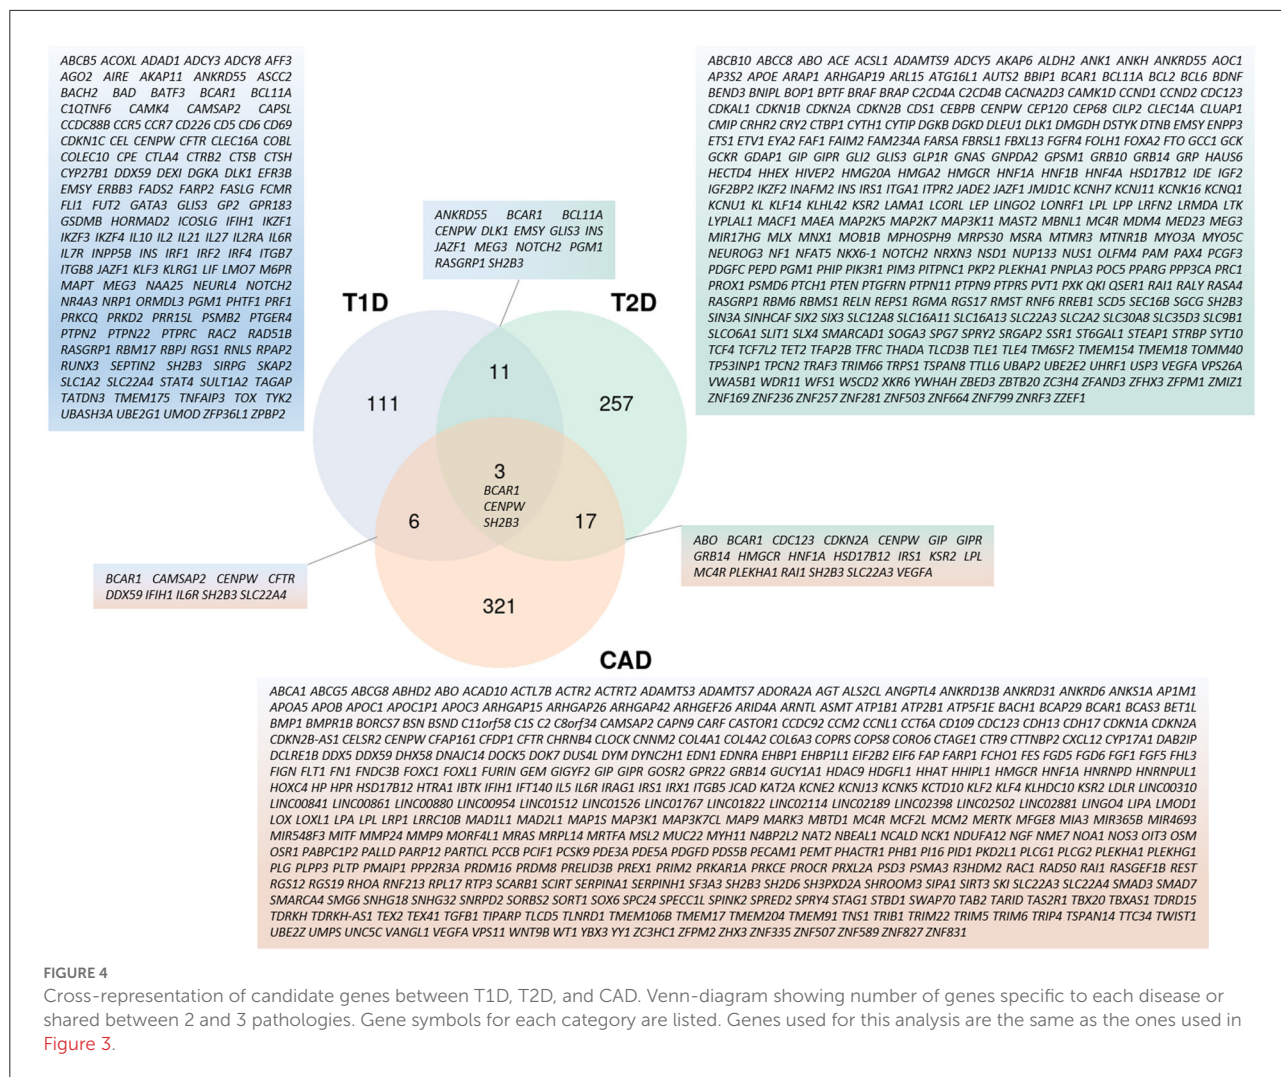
ABCB5 ACOXL ADAD1 ADCY3 ADCY8 AFF3 AGO2 AIRE AKAP11 ANKRD55 ASCC2 BACH2 BAD BATF3 BCAR1 BCL11A C1QTNF6 CAMK4 CAMSAP2 CAPSL CCDC88B CCR5 CCR7 CD226 CD5 CD6 CD69 CDKN1C CEL CENPW CFTR CLEC16A COBL COLEC10 CPE CTLA4 CTRB2 CTSB CTSH CYP27B1 DDX59 DEXI DGKA DLK1 EFR3B EMSY ERBB3 FADS2 FARP2 FASLG FCMR FLI1 FUT2 GATA3 GLIS3 GP2 GPR183 GSDMB HORMAD2 ICOSLG IFIH1 IKZF1 IKZF3 IKZF4 IL10 IL2 IL21 IL27 IL2RA IL6R IL7R INPP5B INS IRF1 IRF2 IRF4 ITGB7 ITGB8 JAZF1 KLF3 KLRG1 LIF LMO7 M6PR MAPT MEG3 NAA25 NEURL4 NOTCH2 NR4A3 NRP1 ORMDL3 PGM1 PHTF1 PRF1 PRKCQ PRKD2 PRR15L PSMB2 PTGER4 PTPN2 PTPN22 PTPRC RAC2 RAD51B RASGRP1 RBM17 RBPJ RGS1 RNLS RPAP2 RUNX3 SEPTIN2 SH2B3 SIRPG SKAP2 SLC1A2 SLC22A4 STAT4 SULT1A2 TAGAP TATDN3 TMEM175 TNFAIP3 TOX TYK2 UBASH3A UBE2G1 UMOD ZFP36L1 ZPBP2

ANKRD55 BCAR1 BCL11A CENPW DLK1 EMSY GLIS3 INS JAZF1 MEG3 NOTCH2 PGM1 RASGRP1 SH2B3

ABCB10 ABCC8 ABO ACE ACSL1 ADAMTS9 ADCY5 AKAP6 ALDH2 ANK1 ANKH ANKRD55 AOC1 AP3S2 APOE ARAP1 ARHGAP19 ARL15 ATG16L1 AUTS2 BBIP1 BCAR1 BCL11A BCL2 BCL6 BDNF BEND3 BNIPL BOP1 BPTF BRAF BRAP C2CD4A C2CD4B CACNA2D3 CAMK1D CCND1 CCND2 CDC123 CDKAL1 CDKN1B CDKN2A CDKN2B CDS1 CEBPB CENPW CEP120 CEP68 CILP2 CLEC14A CLUAP1 CMIP CRHR2 CRY2 CTBP1 CYTH1 CYTIP DGKB DGKD DLEU1 DLK1 DMGDH DSTYK DTNB EMSY ENPP3 ETS1 ETV1 EYA2 FAF1 FAIM2 FAM234A FARSA FBRSL1 FBXL13 FGFR4 FOLH1 FOXA2 FTO GCC1 GCK GCKR GDAP1 GIP GIPR GLI2 GLIS3 GLP1R GNAS GNPDA2 GPSM1 GRB10 GRB14 GRP HAUS6 HECTD4 HHEX HIVEP2 HMG20A HMGA2 HMGCR HNF1A HNF1B HNF4A HSD17B12 IDE IGF2 IGF2BP2 IKZF2 INAFM2 INS IRS1 ITGA1 ITPR2 JADE2 JAZF1 JMJD1C KCNH7 KCNJ11 KCNK16 KCNQ1 KCNU1 KL KLF14 KLHL42 KSR2 LAMA1 LCORL LEP LINGO2 LONRF1 LPL LPP LRFN2 LRMDA LTK LYPLAL1 MACF1 MAEA MAP2K5 MAP2K7 MAP3K11 MAST2 MBNL1 MC4R MDM4 MED23 MEG3 MIR17HG MLX MNX1 MOB1B MPHOSPH9 MRPS30 MSRA MTMR3 MTNR1B MYO3A MYO5C NEUROG3 NF1 NFAT5 NKX6-1 NOTCH2 NRXN3 NSD1 NUP133 NUS1 OLFM4 PAM PAX4 PCGF3 PDGFC PEPD PGM1 PHIP PIK3R1 PIM3 PITPNC1 PKP2 PLEKHA1 PNPLA3 POC5 PPARG PPP3CA PRC1 PROX1 PSMD6 PTCH1 PTEN PTGFRN PTPN11 PTPN9 PTPRS PVT1 PXK QKI QSER1 RAI1 RALY RASA4 RASGRP1 RBM6 RBMS1 RELN REPS1 RGMA RGS17 RMST RNF6 RREB1 SCD5 SEC16B SGCG SH2B3 SIN3A SINHCAF SIX2 SIX3 SLC12A8 SLC16A11 SLC16A13 SLC22A3 SLC2A2 SLC30A8 SLC35D3 SLC9B1 SLCO6A1 SLIT1 SLX4 SMARCAD1 SOGA3 SPG7 SPRY2 SRGAP2 SSR1 ST6GAL1 STEAP1 STRBP SYT10 TCF4 TCF7L2 TET2 TFAP2B TFRC THADA TLCD3B TLE1 TLE4 TM6SF2 TMEM154 TMEM18 TOMM40 TP53INP1 TPCN2 TRAF3 TRIM66 TRPS1 TSPAN8 TTLL6 UBAP2 UBE2E2 UHRF1 USP3 VEGFA VPS26A VWA5B1 WDR11 WFS1 WSCD2 XKR6 YWHAH ZBED3 ZBTB20 ZC3H4 ZFAND3 ZFHX3 ZFPM1 ZMIZ1 ZNF169 ZNF236 ZNF257 ZNF281 ZNF503 ZNF664 ZNF799 ZNRF3 ZZEF1

T1D

T2D

111

11

257

3
BCAR1
CENPW
SH2B3

6

17

321

CAD

BCAR1 CAMSAP2 CENPW CFTR DDX59 IFIH1 IL6R SH2B3 SLC22A4

ABO BCAR1 CDC123 CDKN2A CENPW GIP GIPR GRB14 HMGCR HNF1A HSD17B12 IRS1 KSR2 LPL MC4R PLEKHA1 RAI1 SH2B3 SLC22A3 VEGFA

ABCA1 ABCG5 ABCG8 ABHD2 ABO ACAD10 ACTL7B ACTR2 ACTRT2 ADAMTS3 ADAMTS7 ADORA2A AGT ALS2CL ANGPTL4 ANKRD13B ANKRD31 ANKRD6 ANKS1A AP1M1 APOA5 APOB APOC1 APOC1P1 APOC3 ARHGAP15 ARHGAP26 ARHGAP42 ARHGEF26 ARID4A ARNTL ASMT ATP1B1 ATP2B1 ATP5F1E BACH1 BCAP29 BCAR1 BCAS3 BET1L BMP1 BMPR1B BORCS7 BSN BSND C11orf58 C1S C2 C8orf34 CAMSAP2 CAPN9 CARF CASTOR1 CCDC92 CCM2 CCNL1 CCT6A CD109 CDC123 CDH13 CDH17 CDKN1A CDKN2A CDKN2B-AS1 CELSR2 CENPW CFAP161 CFDP1 CFTR CHRNB4 CLOCK CNNM2 COL4A1 COL4A2 COL6A3 COPRS COPS8 CORO6 CTAGE1 CTR9 CTTNBP2 CXCL12 CYP17A1 DAB2IP DCLRE1B DDX5 DDX59 DHX58 DNAJC14 DOCK5 DOK7 DUS4L DYM DYNC2H1 EDN1 EDNRA EHBP1 EHBP1L1 EIF2B2 EIF6 FAP FARP1 FCHO1 FES FGD5 FGD6 FGF1 FGF5 FHL3 FIGN FLT1 FN1 FNDC3B FOXC1 FOXL1 FURIN GEM GIGYF2 GIP GIPR GOSR2 GPR22 GRB14 GUCY1A1 HDAC9 HDGFL1 HHAT HHIPL1 HMGCR HNF1A HNRNPD HNRNPUL1 HOXC4 HP HPR HSD17B12 HTRA1 IBTK IFIH1 IFT140 IL5 IL6R IRAG1 IRS1 IRX1 ITGB5 JCAD KAT2A KCNE2 KCNJ13 KCNK5 KCTD10 KLF2 KLF4 KLHDC10 KSR2 LDLR LINC00310 LINC00841 LINC00861 LINC00880 LINC00954 LINC01512 LINC01526 LINC01767 LINC01822 LINC02114 LINC02189 LINC02398 LINC02502 LINC02881 LINGO4 LIPA LMOD1 LOX LOXL1 LPA LPL LRP1 LRRC10B MAD1L1 MAD2L1 MAP1S MAP3K1 MAP3K7CL MAP9 MARK3 MBTD1 MC4R MCF2L MCM2 MERTK MFGE8 MIA3 MIR3656 MIR4693 MIR548F3 MITF MMP24 MMP9 MORF4L1 MRAS MRPL14 MRTFA MSL2 MUC22 MYH11 N4BP2L2 NAT2 NBEAL1 NCALD NCK1 NDUFA12 NGF NME7 NOA1 NOS3 OIT3 OSM OSR1 PABPC1P2 PALLD PARP12 PARTICL PCCB PCIF1 PCSK9 PDE3A PDE5A PDGFD PDS5B PECAM1 PEMT PHACTR1 PHB1 PI16 PID1 PKD2L1 PLCG1 PLCG2 PLEKHA1 PLEKHG1 PLG PLPP3 PLTP PMAIP1 PPP2R3A PRDM16 PRDM8 PRELID3B PREX1 PRIM2 PRKAR1A PRKCE PROCR PRXL2A PSD3 PSMA3 R3HDM2 RAC1 RAD50 RAI1 RASGEF1B REST RGS12 RGS19 RHOA RNF213 RPL17 RTP3 SCARB1 SCIRT SERPINA1 SERPINH1 SF3A3 SH2B3 SH2D6 SH3PXD2A SHROOM3 SIPA1 SIRT3 SKI SLC22A3 SLC22A4 SMAD3 SMAD7 SMARCA4 SMG6 SNHG18 SNHG32 SNRPD2 SORBS2 SORT1 SOX6 SPC24 SPECC1L SPINK2 SPRED2 SPRY4 STAG1 STBD1 SWAP70 TAB2 TARID TAS2R1 TBX20 TBXAS1 TDRD15 TDRKH TDRKH-AS1 TEX2 TEX41 TGFB1 TIPARP TLCD5 TLNRD1 TMEM106B TMEM17 TMEM204 TMEM91 TNS1 TRIB1 TRIM22 TRIM5 TRIM6 TRIP4 TSPAN14 TTC34 TWIST1 UBE2Z UMPS UNC5C VANGL1 VEGFA VPS11 WNT9B WT1 YBX3 YY1 ZC3HC1 ZFPM2 ZHX3 ZNF335 ZNF507 ZNF589 ZNF827 ZNF831

FIGURE 4
Cross-representation of candidate genes between T1D, T2D, and CAD. Venn-diagram showing number of genes specific to each disease or shared between 2 and 3 pathologies. Gene symbols for each category are listed. Genes used for this analysis are the same as the ones used in Figure 3.